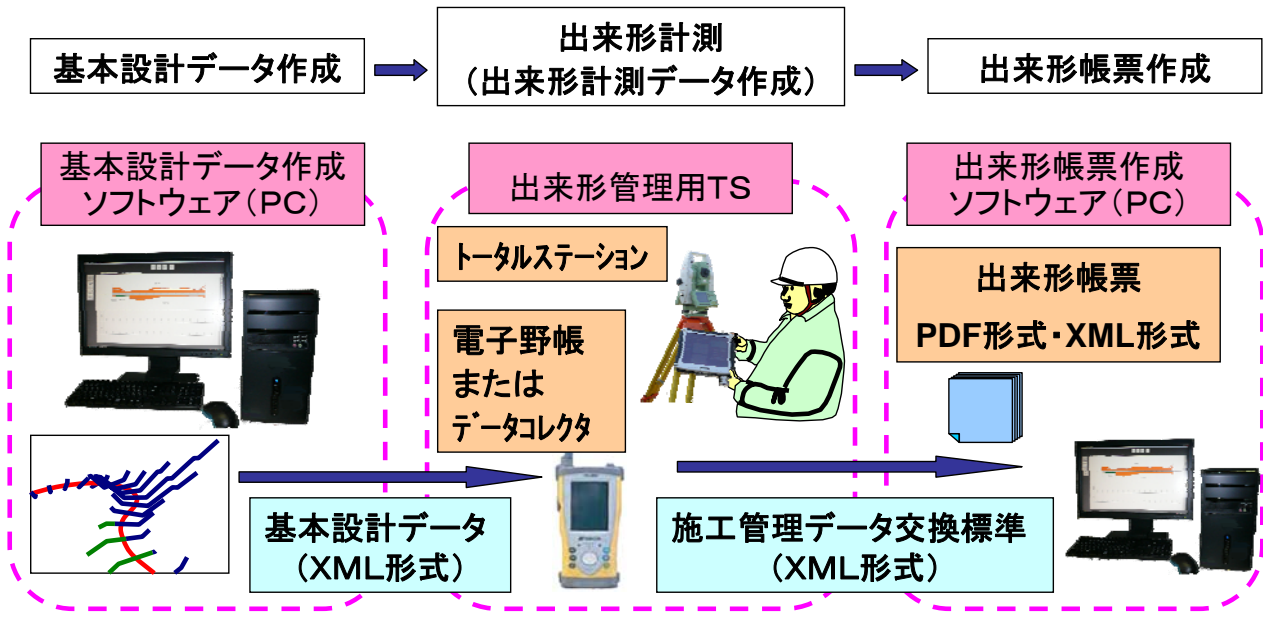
基本設計データ作成

出来形計測
（出来形計測データ作成）

出来形帳票作成

基本設計データ作成
ソフトウェア（PC）

出来形管理用TS

出来形帳票作成
ソフトウェア（PC）

トータルステーション

電子野帳
または
データコレクタ

出来形帳票
PDF形式・XML形式

基本設計データ
（XML形式）

施工管理データ交換標準
（XML形式）